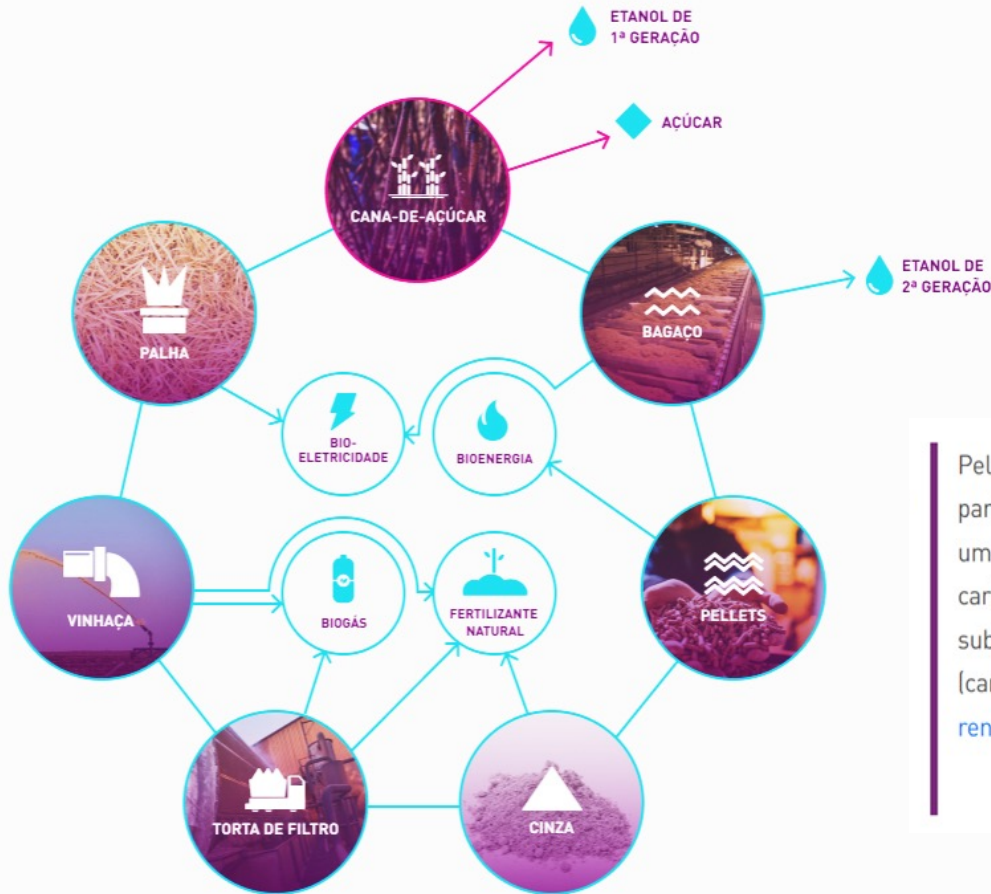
ETANOL DE 1ª GERAÇÃO

AÇÚCAR

CANA-DE-AÇÚCAR

ETANOL DE 2ª GERAÇÃO

PALHA

BAGAÇO

BIO-ELETRICIDADE

BIOENERGIA

VINHAÇA

BIOGÁS

FERTILIZANTE NATURAL

PELLETS

TORTA DE FILTRO

CINZA

Pel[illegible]
par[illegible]
um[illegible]
car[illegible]
sub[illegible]
(ca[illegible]
ren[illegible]